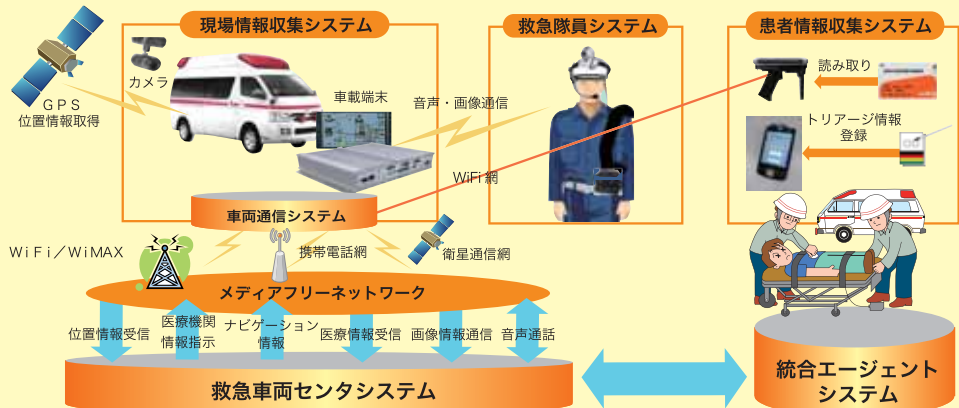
現場情報収集システム

救急隊員システム

患者情報収集システム

GPS
位置情報取得

カメラ

車載端末

音声・画像通信

読み取り

トリアージ情報
登録

WiFi網

車両通信システム

WiFi／WiMAX

携帯電話網

衛星通信網

メディアフリーネットワーク

位置情報受信

医療機関
情報指示

ナビゲーション
情報

医療情報受信

画像情報通信

音声通話

救急車両センタシステム

統合エージェント
システム